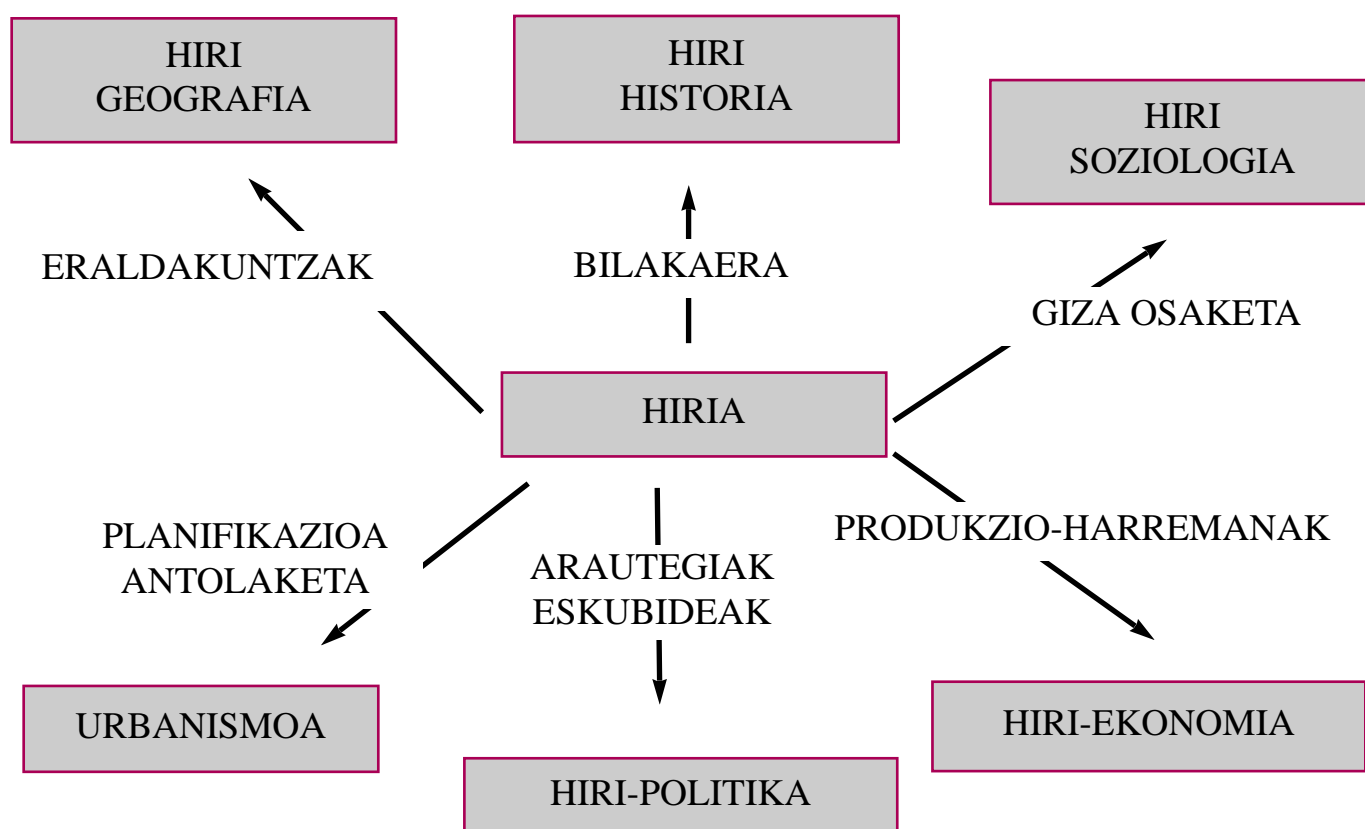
HIRI GEOGRAFIA

HIRI HISTORIA

HIRI SOZIOLOGIA

ERALDAKUNTZAK

BILAKAERA

GIZA OSAKETA

HIRIA

PLANIFIKAZIOA ANTOLAKETA

ARAUTEGIAK ESKUBIDEAK

PRODUKZIO-HARREMANAK

URBANISMOA

HIRI-EKONOMIA

HIRI-POLITIKA